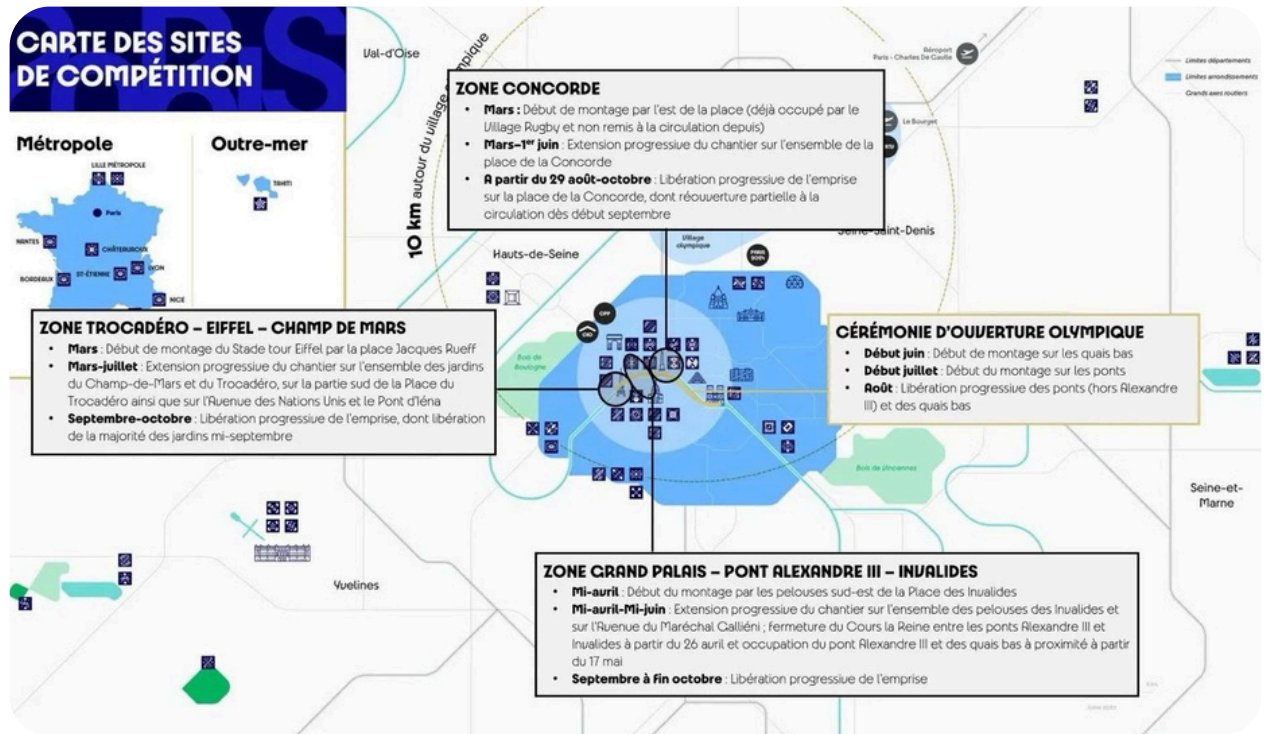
CARTE DES SITES DE COMPÉTITION

Métropole

Outre-mer

LILLE MÉTROPOLE

TAHITI

Paris

NANTES

CHÂTEAUROUX

BORDEAUX

ST-ÉTIENNE

LYON

NICE

Val-d'Oise

10 km autour du village olympique

Aéroport Paris - Charles de Gaulle

Limites départements

Limites arrondissements

Grands axes routiers

Le Bourget

ZONE CONCORDE
• Mars : Début de montage par l'est de la place (déjà occupé par le Village Rugby et non remis à la circulation depuis)
• Mars–1er juin : Extension progressive du chantier sur l'ensemble de la place de la Concorde
• A partir du 29 août-octobre : Libération progressive de l'emprise sur la place de la Concorde, dont réouverture partielle à la circulation dès début septembre

Village olympique

PARIS 2024

Seine-Saint-Denis

Hauts-de-Seine

ZONE TROCADÉRO – EIFFEL – CHAMP DE MARS
• Mars : Début de montage du Stade tour Eiffel par la place Jacques Rueff
• Mars-juillet : Extension progressive du chantier sur l'ensemble des jardins du Champ-de-Mars et du Trocadéro, sur la partie sud de la Place du Trocadéro ainsi que sur l'Avenue des Nations Unis et le Pont d'Iéna
• Septembre-octobre : Libération progressive de l'emprise, dont libération de la majorité des jardins mi-septembre

CÉRÉMONIE D'OUVERTURE OLYMPIQUE
• Début juin : Début de montage sur les quais bas
• Début juillet : Début du montage sur les ponts
• Août : Libération progressive des ponts (hors Alexandre III) et des quais bas

Bois de Boulogne

Bois de Vincennes

Seine-et-Marne

Yvelines

ZONE GRAND PALAIS – PONT ALEXANDRE III – INVALIDES
• Mi-avril : Début du montage par les pelouses sud-est de la Place des Invalides
• Mi-avril-Mi-juin : Extension progressive du chantier sur l'ensemble des pelouses des Invalides et sur l'Avenue du Maréchal Calliéni ; fermeture du Cours la Reine entre les ponts Alexandre III et Invalides à partir du 26 avril et occupation du pont Alexandre III et des quais bas à proximité à partir du 17 mai
• Septembre à fin octobre : Libération progressive de l'emprise